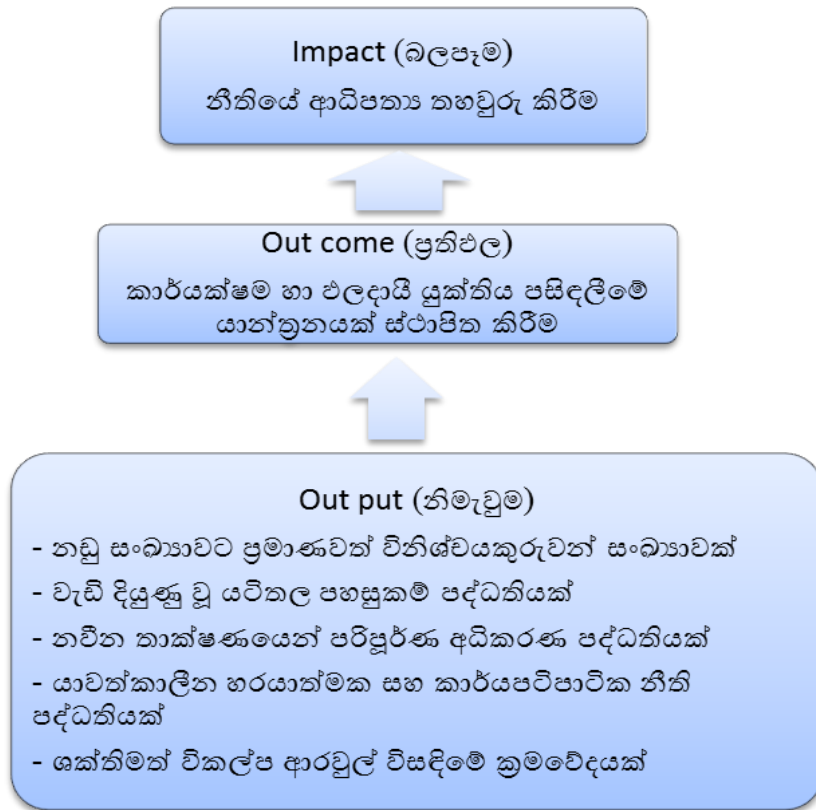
Impact (බලපෑම)
නීතියේ ආධිපත්‍ය තහවුරු කිරීම

Out come (ප්‍රතිඵල)
කාර්යක්ෂම හා ඵලදායී යුක්තිය පසිඳලීමේ යාන්ත්‍රනයක් ස්ථාපිත කිරීම

Out put (නිමැවුම)
- නඩු සංඛ්‍යාවට ප්‍රමාණවත් විනිශ්චයකුරුවන් සංඛ්‍යාවක්
- වැඩි දියුණු වූ යටිතල පහසුකම් පද්ධතියක්
- නවීන තාක්ෂණයෙන් පරිපූර්ණ අධිකරණ පද්ධතියක්
- යාවත්කාලීන හරයාත්මක සහ කාර්යපටිපාටික නීති පද්ධතියක්
- ශක්තිමත් විකල්ප ආරවුල් විසඳීමේ ක්‍රමවේදයක්